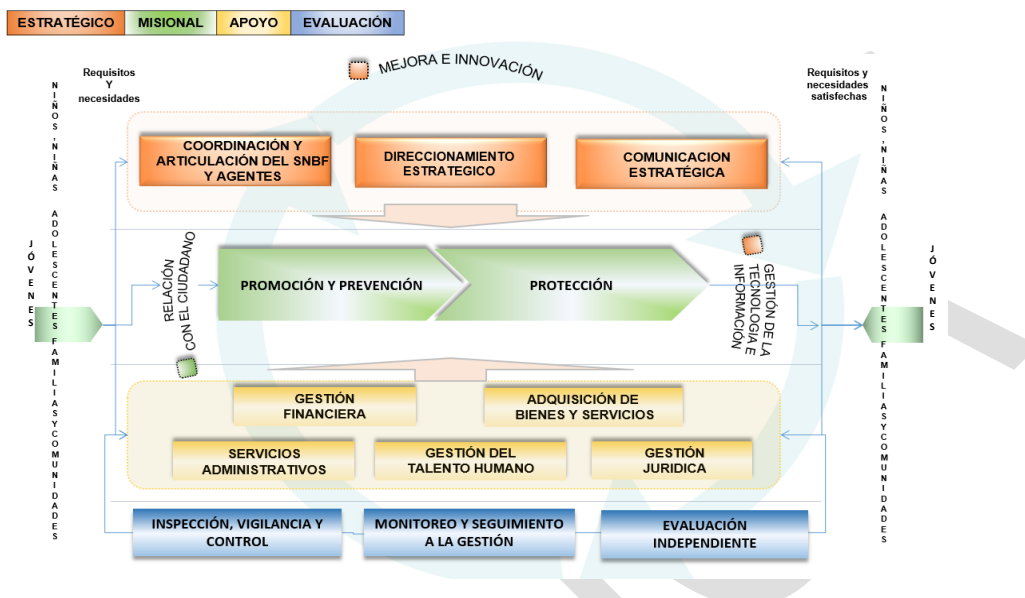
ESTRATÉGICO | MISIONAL | APOYO | EVALUACIÓN

MEJORA E INNOVACIÓN

Requisitos Y necesidades

NIÑOS, NIÑAS ADOLESCENTES FAMILIAS Y COMUNIDADES

JÓVENES

Requisitos y necesidades satisfechas

NIÑOS, NIÑAS ADOLESCENTES FAMILIAS Y COMUNIDADES

JÓVENES

COORDINACIÓN Y ARTICULACIÓN DEL SNBF Y AGENTES

DIRECCIONAMIENTO ESTRATEGICO

COMUNICACION ESTRATÉGICA

RELACIÓN CON EL CIUDADANO

PROMOCIÓN Y PREVENCIÓN

PROTECCIÓN

GESTIÓN DE LA TECNOLOGIA E INFORMACIÓN

GESTIÓN FINANCIERA

ADQUISICIÓN DE BIENES Y SERVICIOS

SERVICIOS ADMINISTRATIVOS

GESTIÓN DEL TALENTO HUMANO

GESTIÓN JURIDICA

INSPECCIÓN, VIGILANCIA Y CONTROL

MONITOREO Y SEGUIMIENTO A LA GESTIÓN

EVALUACIÓN INDEPENDIENTE